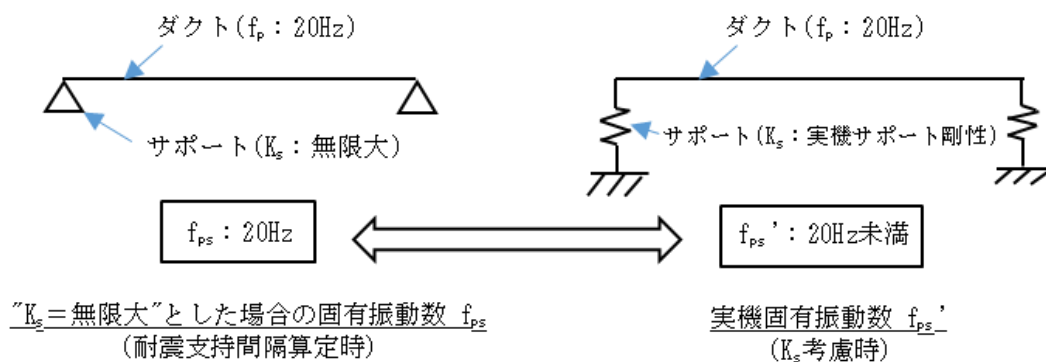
ダクト($f_p$：20Hz)

サポート($K_s$：無限大)

ダクト($f_p$：20Hz)

サポート($K_s$：実機サポート剛性)

$f_{ps}$：20Hz

$f_{ps}$'：20Hz未満

"$K_s$＝無限大"とした場合の固有振動数 $f_{ps}$
(耐震支持間隔算定時)

実機固有振動数 $f_{ps}$'
($K_s$考慮時)